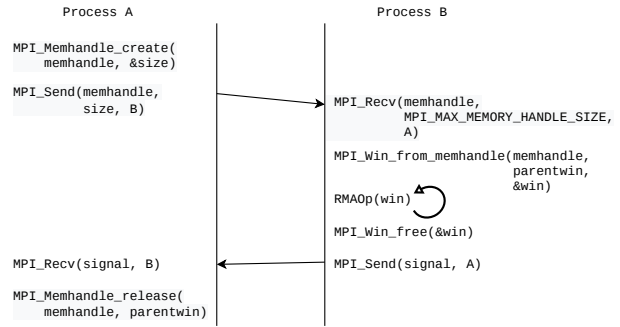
Process A

Process B

MPI_Memhandle_create( memhandle, &size)

MPI_Send(memhandle, size, B)

MPI_Recv(memhandle, MPI_MAX_MEMORY_HANDLE_SIZE, A)

MPI_Win_from_memhandle(memhandle, parentwin, &win)

RMAOp(win)

MPI_Win_free(&win)

MPI_Recv(signal, B)

MPI_Send(signal, A)

MPI_Memhandle_release( memhandle, parentwin)